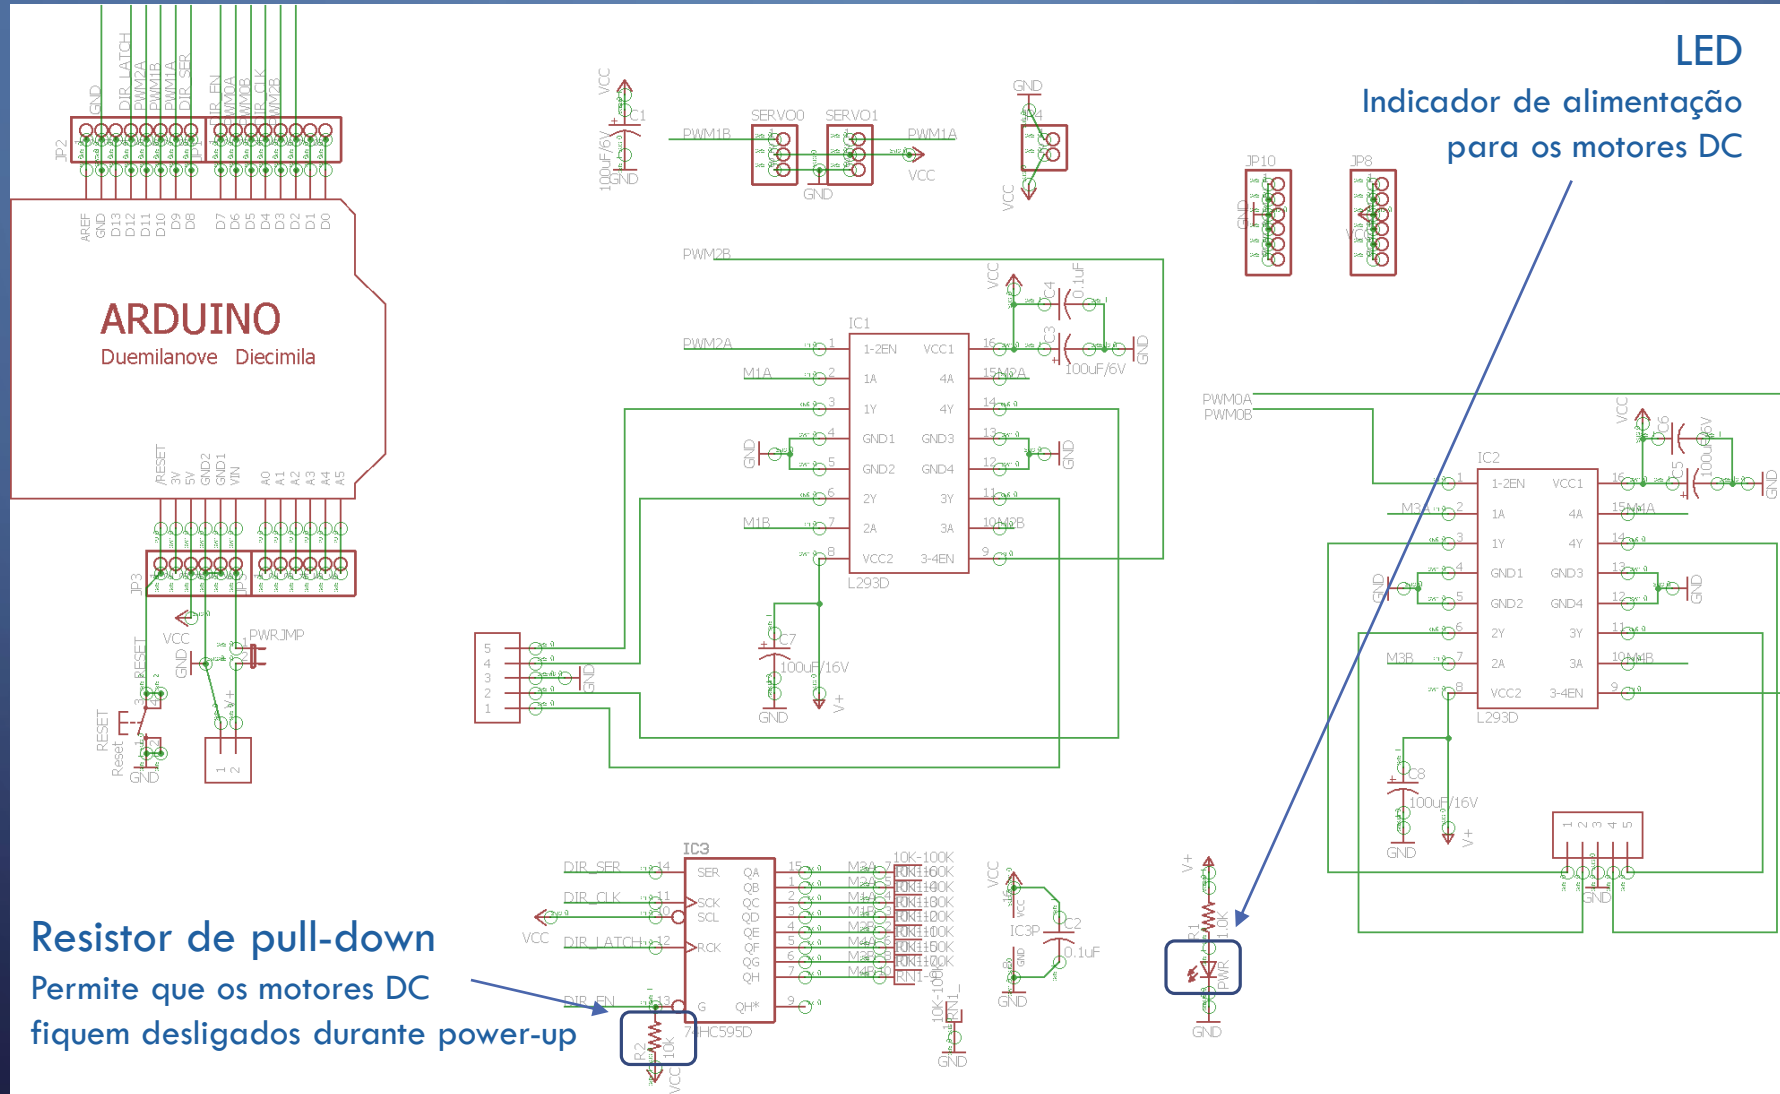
LED
Indicador de alimentação para os motores DC

Resistor de pull-down
Permite que os motores DC fiquem desligados durante power-up

GND DIR_LATCH PWM2A PWM1B PWM1A DIR_SER DIR_EN PWM0A PWM0B DIR_CLK PWM2B
JP2
AREF GND D13 D12 D11 D10 D9 D8 D7 D6 D5 D4 D3 D2 D1 D0
ARDUINO
Duemilanove Diecimila
/RESET 3V 5V GND2 GND1 VIN A0 A1 A2 A3 A4 A5
JP3
VCC
GND
PWRJMP
RESET
Reset
GND
1 2

VCC
C1
100uF/6V
GND
PWM1B
SERVO0
SERVO1
PWM1A
GND
VCC
GND
C4
VCC
JP10
JP8

PWM2B
VCC
C4
0.1uF
C3
100uF/6V
GND
IC1
PWM2A
M1A
1-2EN
1A
1Y
GND1
GND2
2Y
2A
VCC2
VCC1
4A
4Y
GND3
GND4
3Y
3A
3-4EN
L293D
M2A
M2B
M1B
GND
GND
C7
100uF/16V
GND
V+
5 4 3 2 1
GND

PWM0A
PWM0B
VCC
C6
C5
100uF/6V
IC2
M3A
M4A
1-2EN
1A
1Y
GND1
GND2
2Y
2A
VCC2
VCC1
4A
4Y
GND3
GND4
3Y
3A
3-4EN
L293D
M3B
M4B
GND
GND
C8
100uF/16V
GND
V+
1 2 3 4 5
GND

IC3
DIR_SER
DIR_CLK
VCC
DIR_LATCH
DIR_EN
SER
SCK
SCL
RCK
G
QA
QB
QC
QD
QE
QF
QG
QH
QH*
74HC595D
M3A M2A M1A M1B M2B M3B M4A M4B
10K-100K
RN1
R2
10k
VCC
10K-100K
RN1_
GND
VCC
VCC
C2
IC3P
GND
0.1uF
GND
V+
R1
1.0K
PWR
GND